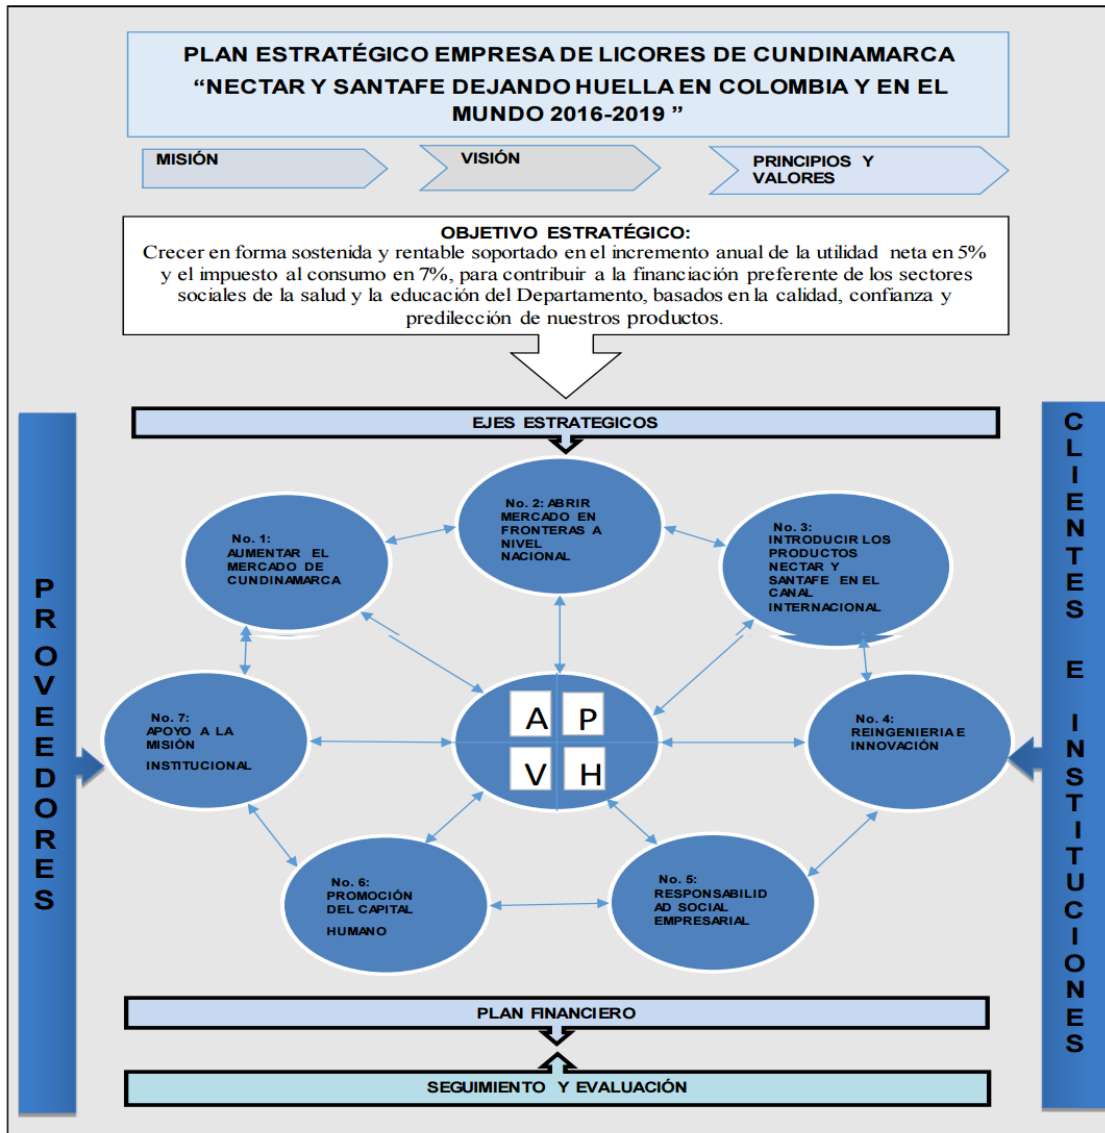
PLAN ESTRATÉGICO EMPRESA DE LICORES DE CUNDINAMARCA "NECTAR Y SANTAFE DEJANDO HUELLA EN COLOMBIA Y EN EL MUNDO 2016-2019 "

MISIÓN

VISIÓN

PRINCIPIOS Y VALORES

OBJETIVO ESTRATÉGICO:
Crecer en forma sostenida y rentable soportado en el incremento anual de la utilidad neta en 5% y el impuesto al consumo en 7%, para contribuir a la financiación preferente de los sectores sociales de la salud y la educación del Departamento, basados en la calidad, confianza y predilección de nuestros productos.

EJES ESTRATEGICOS

PROVEEDORES

No. 1: AUMENTAR EL MERCADO DE CUNDINAMARCA

No. 2: ABRIR MERCADO EN FRONTERAS A NIVEL NACIONAL

No. 3: INTRODUCIR LOS PRODUCTOS NECTAR Y SANTAFE EN EL CANAL INTERNACIONAL

No. 7: APOYO A LA MISIÓN INSTITUCIONAL

A P V H

No. 4: REINGENIERIA E INNOVACIÓN

No. 6: PROMOCIÓN DEL CAPITAL HUMANO

No. 5: RESPONSABILIDAD SOCIAL EMPRESARIAL

CLIENTES E INSTITUCIONES

PLAN FINANCIERO

SEGUIMIENTO Y EVALUACIÓN